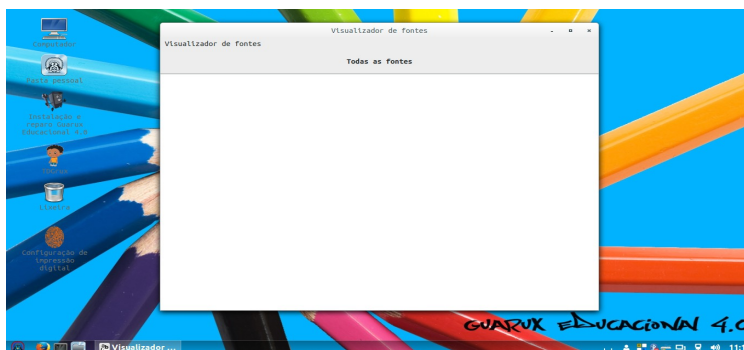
Computador

Pasta pessoal

Instalação e reparo Guarux Educacional 4.0

TRCraft

Lixeira

Configuração de impressão digital

Visualizador de fontes

Visualizador de fontes

Todas as fontes

GUARUX EDUCACIONAL 4.0

Visualizador ...

11:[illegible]